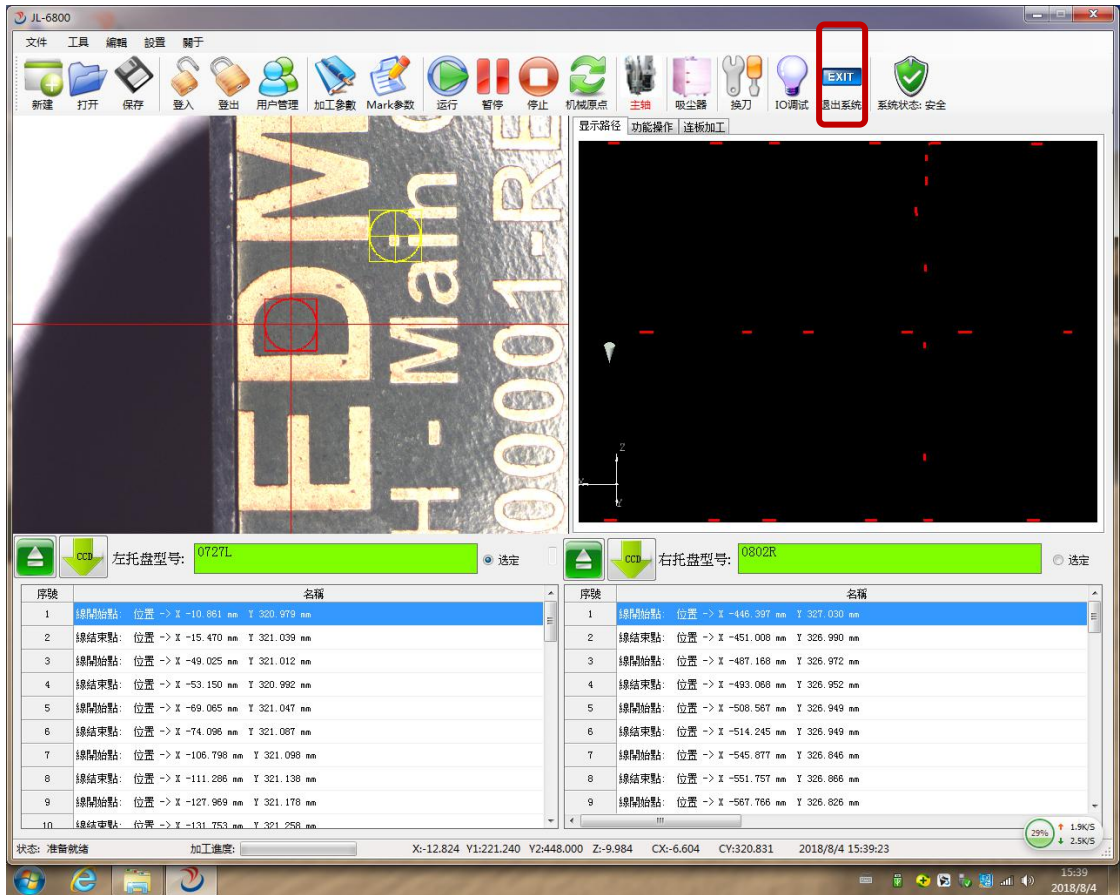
JL-6800

文件 工具 編輯 設置 關于

新建 打开 保存 登入 登出 用户管理 加工参数 Mark参数 运行 暂停 停止 机械原点 主轴 吸尘器 换刀 IO调试 EXIT 退出系统 系统状态: 安全

EDM
H-Main
0001-RE

显示路径 功能操作 连板加工

CCD 左托盘型号: 0727L 选定

CCD 右托盘型号: 0802R 选定

| 序號 | 名稱 |
|---|---|
| 1 | 線開始點: 位置 -> X -10.861 mm Y 320.979 mm |
| 2 | 線結束點: 位置 -> X -15.470 mm Y 321.039 mm |
| 3 | 線開始點: 位置 -> X -49.025 mm Y 321.012 mm |
| 4 | 線結束點: 位置 -> X -53.150 mm Y 320.992 mm |
| 5 | 線開始點: 位置 -> X -69.065 mm Y 321.047 mm |
| 6 | 線結束點: 位置 -> X -74.096 mm Y 321.087 mm |
| 7 | 線開始點: 位置 -> X -106.798 mm Y 321.098 mm |
| 8 | 線結束點: 位置 -> X -111.286 mm Y 321.138 mm |
| 9 | 線開始點: 位置 -> X -127.969 mm Y 321.178 mm |
| 10 | 線結束點: 位置 -> X -131.753 mm Y 321.258 mm |

| 序號 | 名稱 |
|---|---|
| 1 | 線開始點: 位置 -> X -446.397 mm Y 327.030 mm |
| 2 | 線結束點: 位置 -> X -451.008 mm Y 326.990 mm |
| 3 | 線開始點: 位置 -> X -487.168 mm Y 326.972 mm |
| 4 | 線結束點: 位置 -> X -493.068 mm Y 326.952 mm |
| 5 | 線開始點: 位置 -> X -508.567 mm Y 326.949 mm |
| 6 | 線結束點: 位置 -> X -514.245 mm Y 326.949 mm |
| 7 | 線開始點: 位置 -> X -545.877 mm Y 326.846 mm |
| 8 | 線結束點: 位置 -> X -551.757 mm Y 326.866 mm |
| 9 | 線開始點: 位置 -> X -567.766 mm Y 326.826 mm |

29% 1.9K/S 2.5K/S

状态: 准备就绪 加工進度: X:-12.824 Y1:221.240 Y2:448.000 Z:-9.984 CX:-6.604 CY:320.831 2018/8/4 15:39:23

15:39
2018/8/4